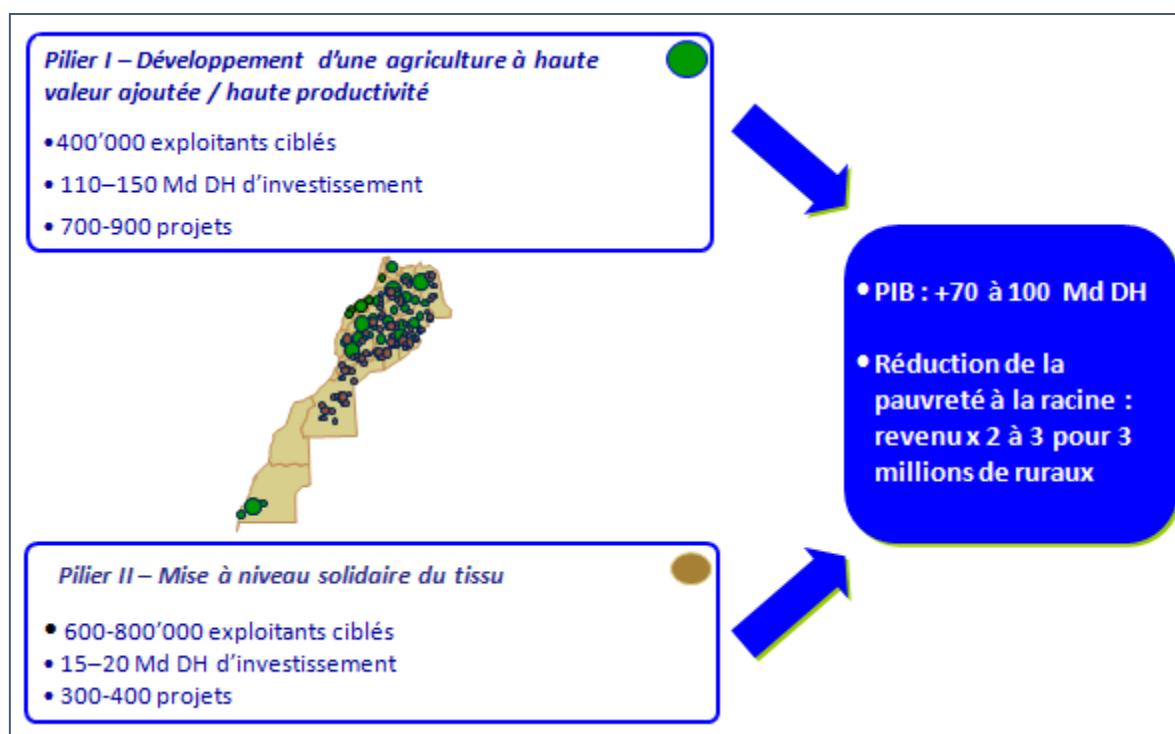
Pilier I – Développement d'une agriculture à haute valeur ajoutée / haute productivité

• 400'000 exploitants ciblés
• 110–150 Md DH d'investissement
• 700-900 projets

• PIB : +70 à 100 Md DH

• Réduction de la pauvreté à la racine : revenu x 2 à 3 pour 3 millions de ruraux

Pilier II – Mise à niveau solidaire du tissu

• 600-800'000 exploitants ciblés
• 15–20 Md DH d'investissement
• 300-400 projets